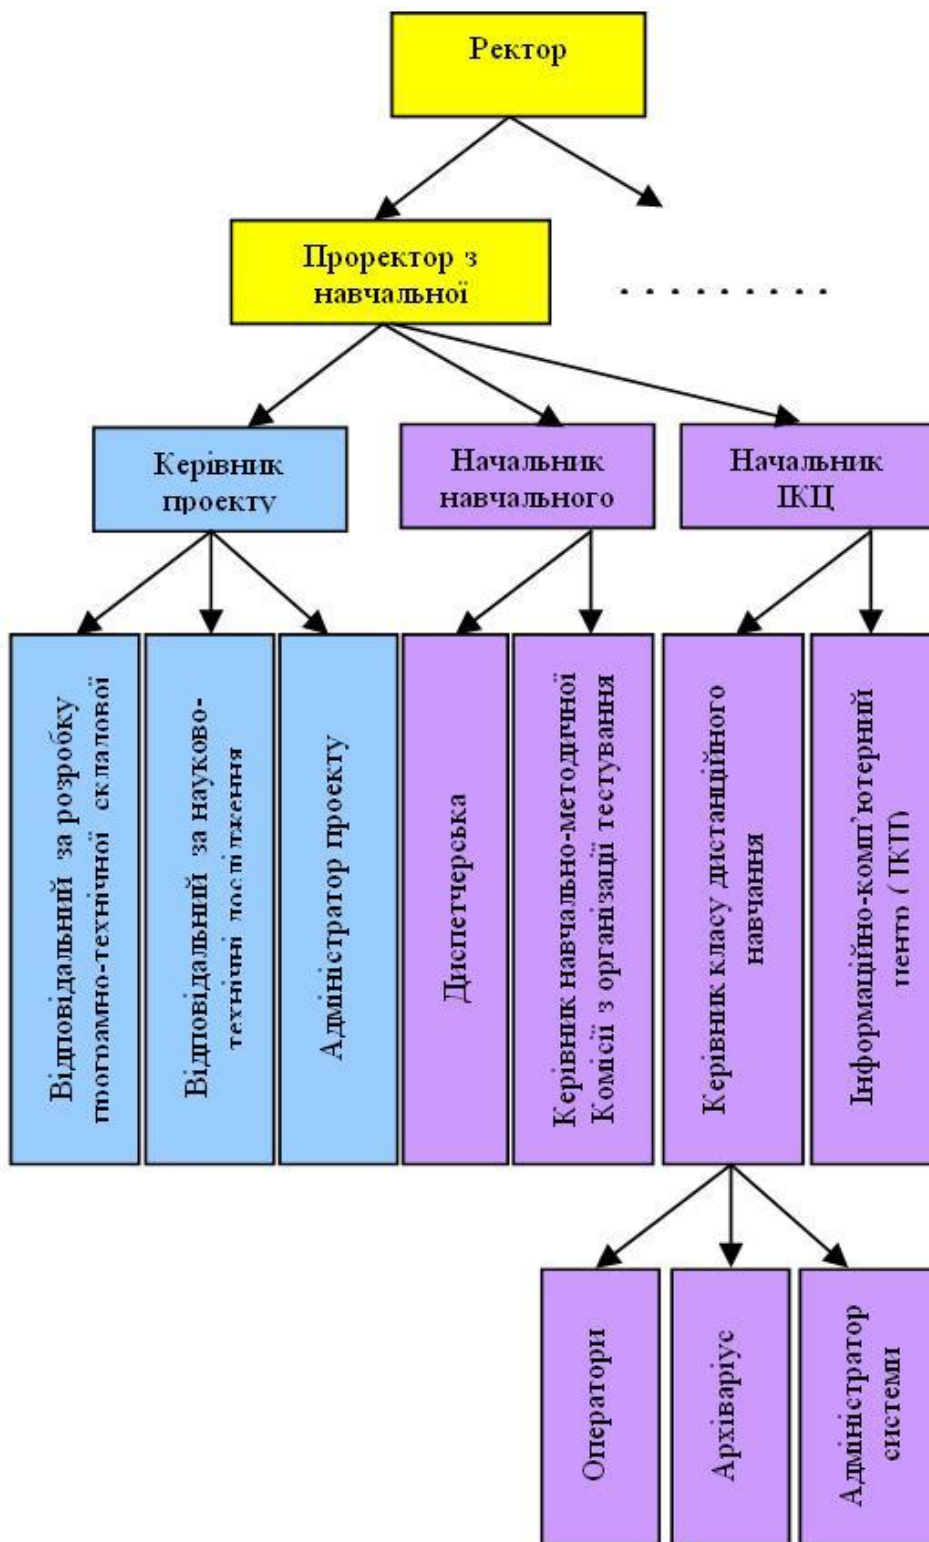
Ректор

Проректор з навчальної

. . . . . . . . .

Керівник проекту

Начальник навчального

Начальник ІКЦ

Відповідальний за розробку програмно-технічної складової

Відповідальний за науково-технічні дослідження

Адміністратор проекту

Диспетчерська

Керівник навчально-методичної Комісії з організації тестування

Керівник класу дистанційного навчання

Інформаційно-комп'ютерний центр (ІКЦ)

Оператори

Архіваріус

Адміністратор системи